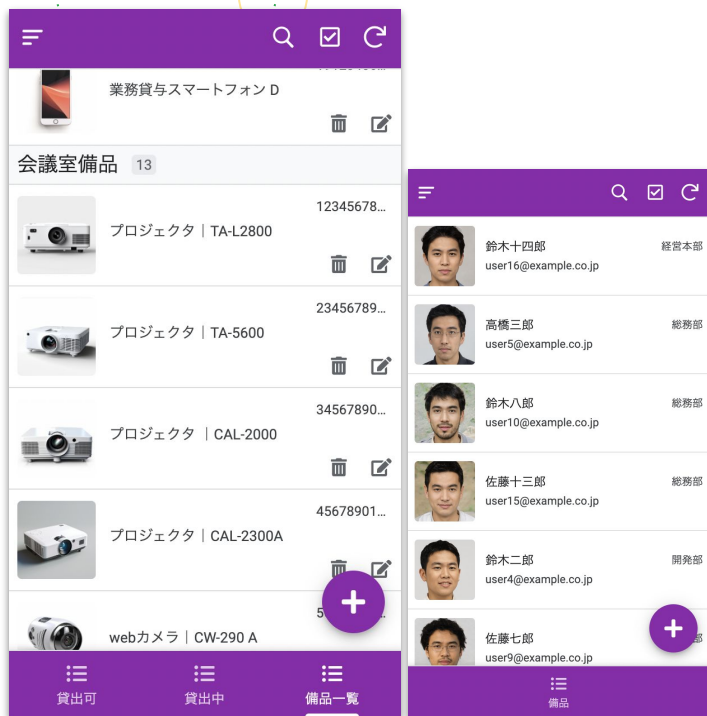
業務貸与スマートフォン D

会議室備品 13

12345678...
プロジェクタ｜TA-L2800

23456789...
プロジェクタ｜TA-5600

34567890...
プロジェクタ ｜CAL-2000

45678901...
プロジェクタ｜CAL-2300A

5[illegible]
webカメラ｜CW-290 A

貸出可
貸出中
備品一覧

鈴木十四郎 経営本部
user16@example.co.jp

高橋三郎 総務部
user5@example.co.jp

鈴木八郎 総務部
user10@example.co.jp

佐藤十三郎 総務部
user15@example.co.jp

鈴木二郎 開発部
user4@example.co.jp

佐藤七郎
user9@example.co.jp

備品